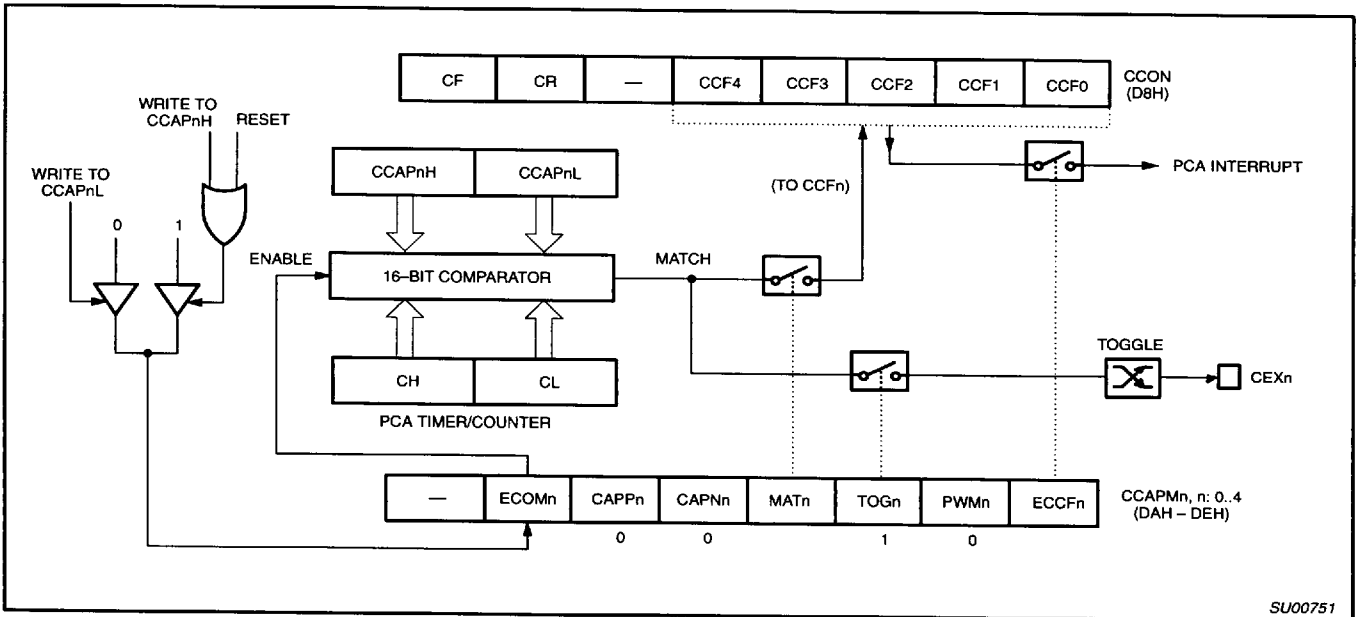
| CF | CR | — | CCF4 | CCF3 | CCF2 | CCF1 | CCF0 |
|---|---|---|---|---|---|---|---|

CCON (D8H)

WRITE TO CCAPnH

RESET

WRITE TO CCAPnL

0

1

PCA INTERRUPT

| CCAPnH | CCAPnL |
|---|---|

(TO CCFn)

ENABLE

16–BIT COMPARATOR

MATCH

TOGGLE

CEXn

| CH | CL |
|---|---|

PCA TIMER/COUNTER

| — | ECOMn | CAPPn | CAPNn | MATn | TOGn | PWMn | ECCFn |
|---|---|---|---|---|---|---|---|
| | | 0 | 0 | | 1 | 0 | |

CCAPMn, n: 0..4 (DAH – DEH)

SU00751